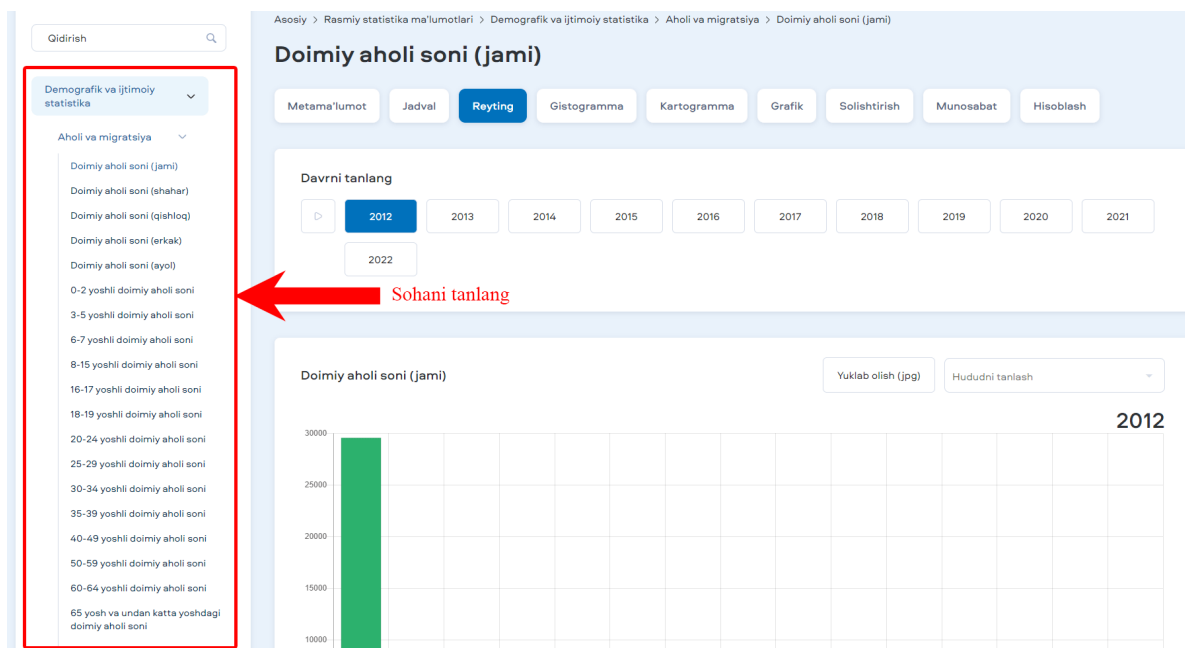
Qidirish

Demografik va ijtimoiy statistika

Aholi va migratsiya

Doimiy aholi soni (jami)
Doimiy aholi soni (shahar)
Doimiy aholi soni (qishloq)
Doimiy aholi soni (erkak)
Doimiy aholi soni (ayol)
0-2 yoshli doimiy aholi soni
3-5 yoshli doimiy aholi soni
6-7 yoshli doimiy aholi soni
8-15 yoshli doimiy aholi soni
16-17 yoshli doimiy aholi soni
18-19 yoshli doimiy aholi soni
20-24 yoshli doimiy aholi soni
25-29 yoshli doimiy aholi soni
30-34 yoshli doimiy aholi soni
35-39 yoshli doimiy aholi soni
40-49 yoshli doimiy aholi soni
50-59 yoshli doimiy aholi soni
60-64 yoshli doimiy aholi soni
65 yosh va undan katta yoshdagi doimiy aholi soni

Asosiy > Rasmiy statistika ma'lumotlari > Demografik va ijtimoiy statistika > Aholi va migratsiya > Doimiy aholi soni (jami)

Doimiy aholi soni (jami)

Metama'lumot | Jadval | Reyting | Gistogramma | Kartogramma | Grafik | Solishtirish | Munosabat | Hisoblash

Davrni tanlang

2012 | 2013 | 2014 | 2015 | 2016 | 2017 | 2018 | 2019 | 2020 | 2021 | 2022

Sohani tanlang

Doimiy aholi soni (jami)

Yuklab olish (jpg)

Hududni tanlash

2012

30000
25000
20000
15000
10000